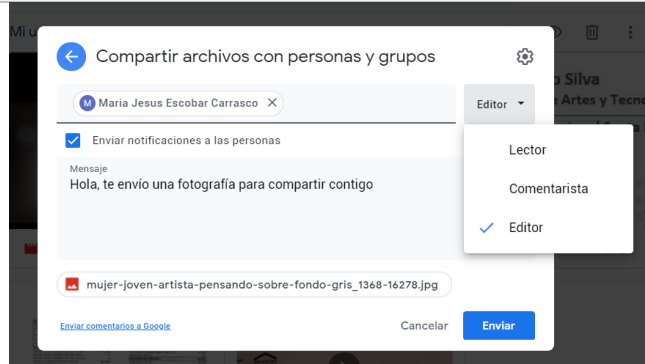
Mi u

Compartir archivos con personas y grupos

M María Jesus Escobar Carrasco

Editor

o Silva
Artes y Tecn

Enviar notificaciones a las personas

Mensaje
Hola, te envío una fotografía para compartir contigo

Lector

Comentarista

Editor

mujer-joven-artista-pensando-sobre-fondo-gris_1368-16278.jpg

Enviar comentarios a Google

Cancelar

Enviar